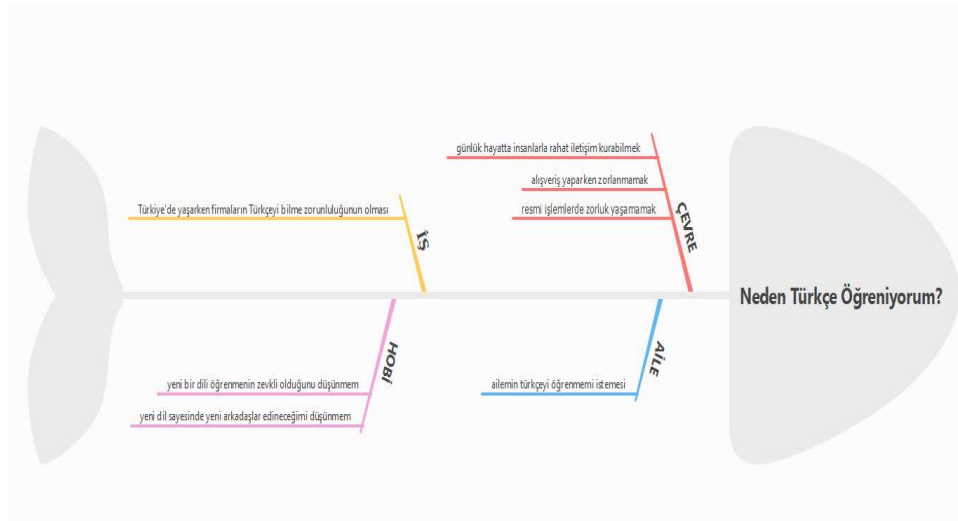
günlük hayatta insanlarla rahat iletişim kurabilmek

alışveriş yaparken zorlanmamak

resmi işlemlerde zorluk yaşamamak

ÇEVRE

Türkiye'de yaşarken firmaların Türkçeyi bilme zorunluluğunun olması

İŞ

Neden Türkçe Öğreniyorum?

HOBİ

yeni bir dili öğrenmenin zevkli olduğunu düşünmem

yeni dil sayesinde yeni arkadaşlar edineceğimi düşünmem

AİLE

ailemin türkçeyi öğrenmemi istemesi